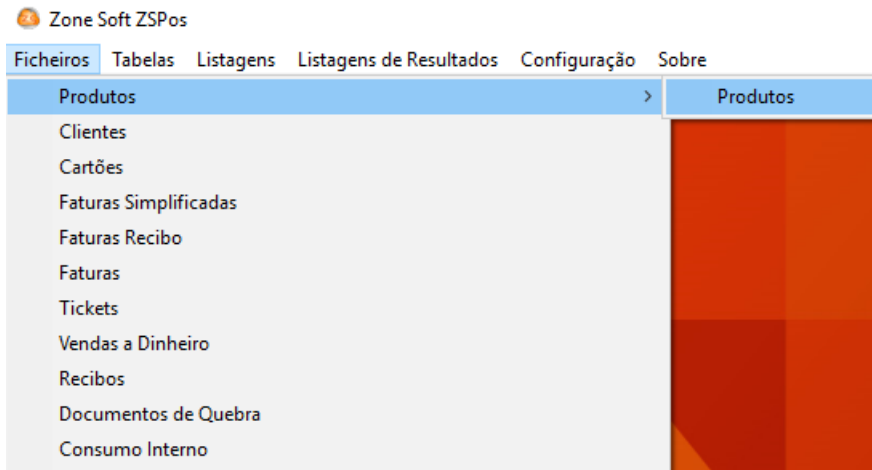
Zone Soft ZSPos

Ficheiros Tabelas Listagens Listagens de Resultados Configuração Sobre

Produtos >
Clientes
Cartões
Faturas Simplificadas
Faturas Recibo
Faturas
Tickets
Vendas a Dinheiro
Recibos
Documentos de Quebra
Consumo Interno

Produtos